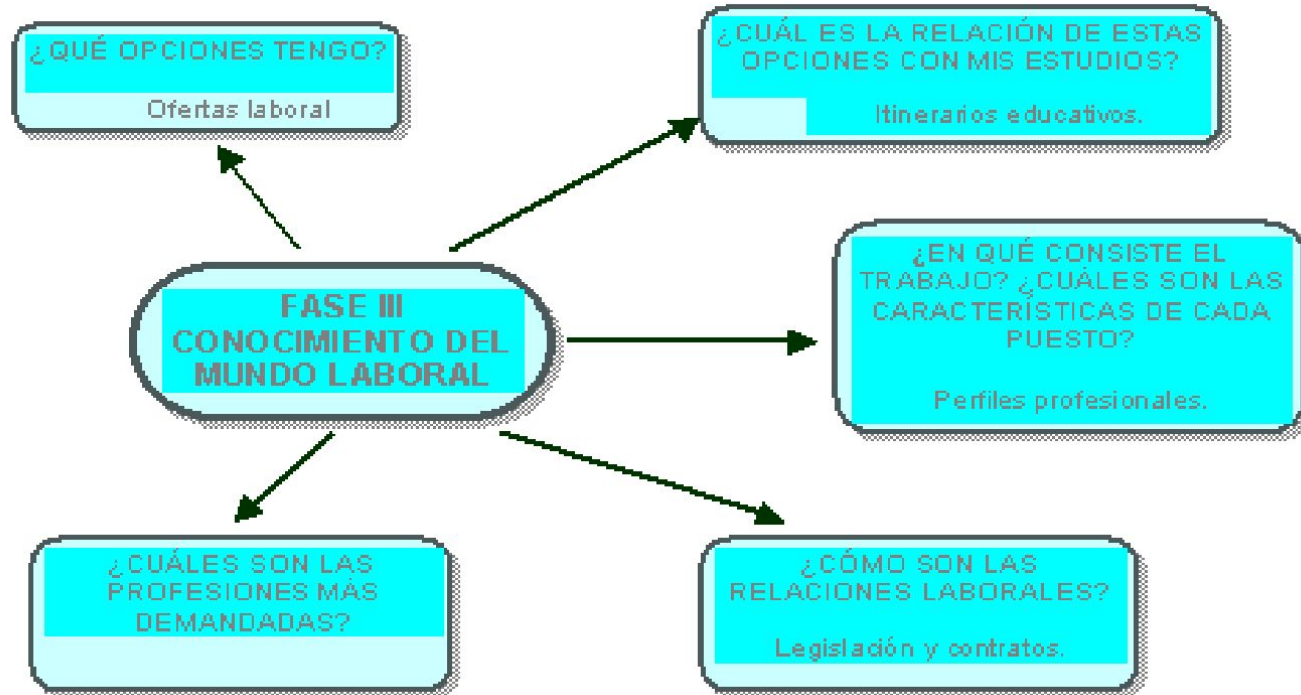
¿QUÉ OPCIONES TENGO?

Ofertas laboral

¿CUÁL ES LA RELACIÓN DE ESTAS OPCIONES CON MIS ESTUDIOS?

Itinerarios educativos.

FASE III CONOCIMIENTO DEL MUNDO LABORAL

¿EN QUÉ CONSISTE EL TRABAJO? ¿CUÁLES SON LAS CARACTERÍSTICAS DE CADA PUESTO?

Perfiles profesionales.

¿CUÁLES SON LAS PROFESIONES MÁS DEMANDADAS?

¿CÓMO SON LAS RELACIONES LABORALES?

Legislación y contratos.